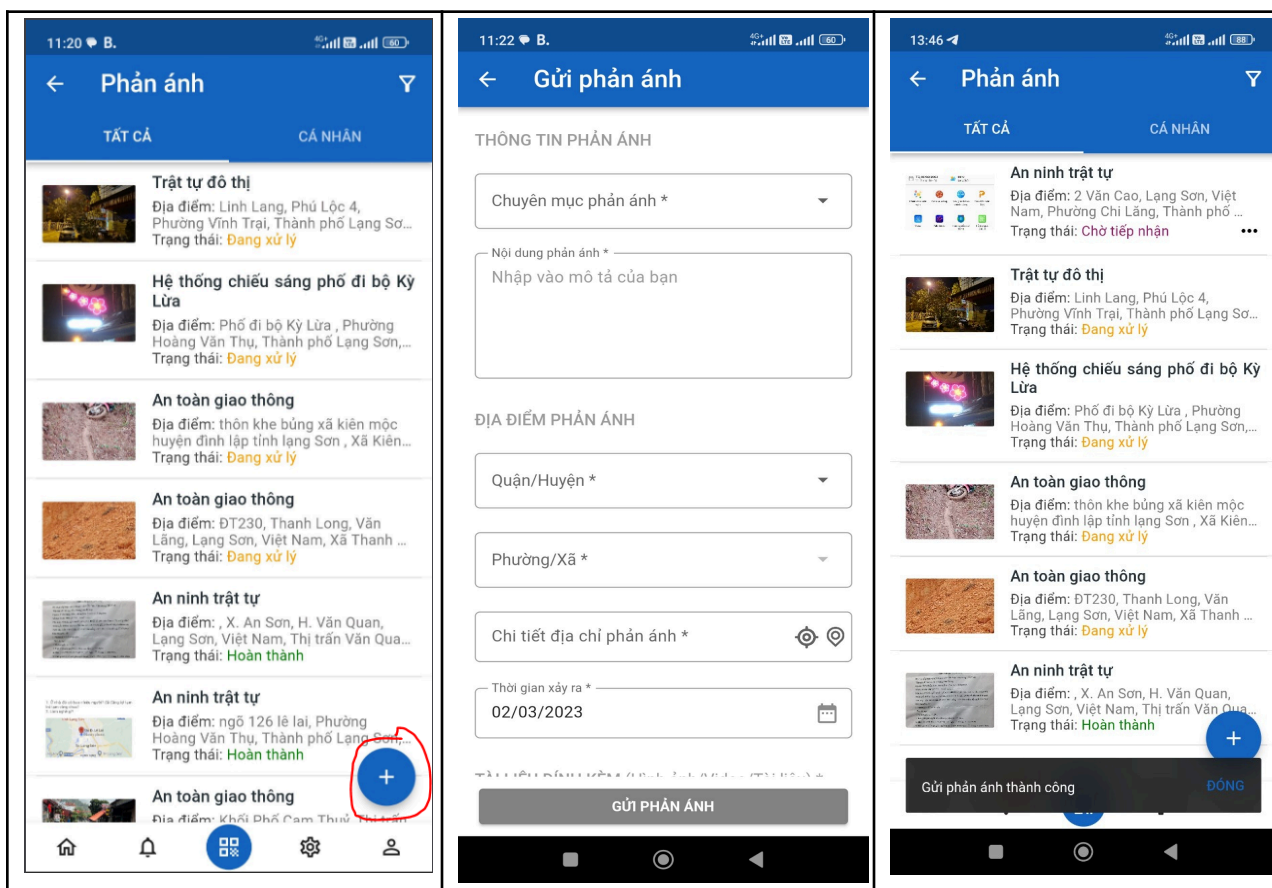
11:20 B.

Phản ánh

TẤT CẢ

CÁ NHÂN

Trật tự đô thị
Địa điểm: Linh Lang, Phú Lộc 4, Phường Vĩnh Trại, Thành phố Lạng Sơ...
Trạng thái: Đang xử lý

Hệ thống chiếu sáng phố đi bộ Kỳ Lừa
Địa điểm: Phố đi bộ Kỳ Lừa , Phường Hoàng Văn Thụ, Thành phố Lạng Sơn,...
Trạng thái: Đang xử lý

An toàn giao thông
Địa điểm: thôn khe bủng xã kiên mộc huyện đình lập tỉnh lạng Sơn , Xã Kiên...
Trạng thái: Đang xử lý

An toàn giao thông
Địa điểm: ĐT230, Thanh Long, Văn Lãng, Lạng Sơn, Việt Nam, Xã Thanh ...
Trạng thái: Đang xử lý

An ninh trật tự
Địa điểm: , X. An Sơn, H. Văn Quan, Lạng Sơn, Việt Nam, Thị trấn Văn Qua...
Trạng thái: Hoàn thành

An ninh trật tự
Địa điểm: ngõ 126 lê lai, Phường Hoàng Văn Thụ, Thành phố Lạng Sơn,...
Trạng thái: Hoàn thành

An toàn giao thông
Địa điểm: Khối Phố Cam Thuỷ, Thị trấn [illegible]

11:22 B.

Gửi phản ánh

THÔNG TIN PHẢN ÁNH

Chuyên mục phản ánh *

Nội dung phản ánh *
Nhập vào mô tả của bạn

ĐỊA ĐIỂM PHẢN ÁNH

Quận/Huyện *

Phường/Xã *

Chi tiết địa chỉ phản ánh *

Thời gian xảy ra *
02/03/2023

TÀI LIỆU ĐÍNH KÈM (Hình ảnh/Video/Tài liệu) *

GỬI PHẢN ÁNH

13:46

Phản ánh

TẤT CẢ

CÁ NHÂN

An ninh trật tự
Địa điểm: 2 Văn Cao, Lạng Sơn, Việt Nam, Phường Chi Lăng, Thành phố ...
Trạng thái: Chờ tiếp nhận

Trật tự đô thị
Địa điểm: Linh Lang, Phú Lộc 4, Phường Vĩnh Trại, Thành phố Lạng Sơ...
Trạng thái: Đang xử lý

Hệ thống chiếu sáng phố đi bộ Kỳ Lừa
Địa điểm: Phố đi bộ Kỳ Lừa , Phường Hoàng Văn Thụ, Thành phố Lạng Sơn,...
Trạng thái: Đang xử lý

An toàn giao thông
Địa điểm: thôn khe bủng xã kiên mộc huyện đình lập tỉnh lạng Sơn , Xã Kiên...
Trạng thái: Đang xử lý

An toàn giao thông
Địa điểm: ĐT230, Thanh Long, Văn Lãng, Lạng Sơn, Việt Nam, Xã Thanh ...
Trạng thái: Đang xử lý

An ninh trật tự
Địa điểm: , X. An Sơn, H. Văn Quan, Lạng Sơn, Việt Nam, Thị trấn Văn Qua...
Trạng thái: Hoàn thành

Gửi phản ánh thành công

ĐÓNG